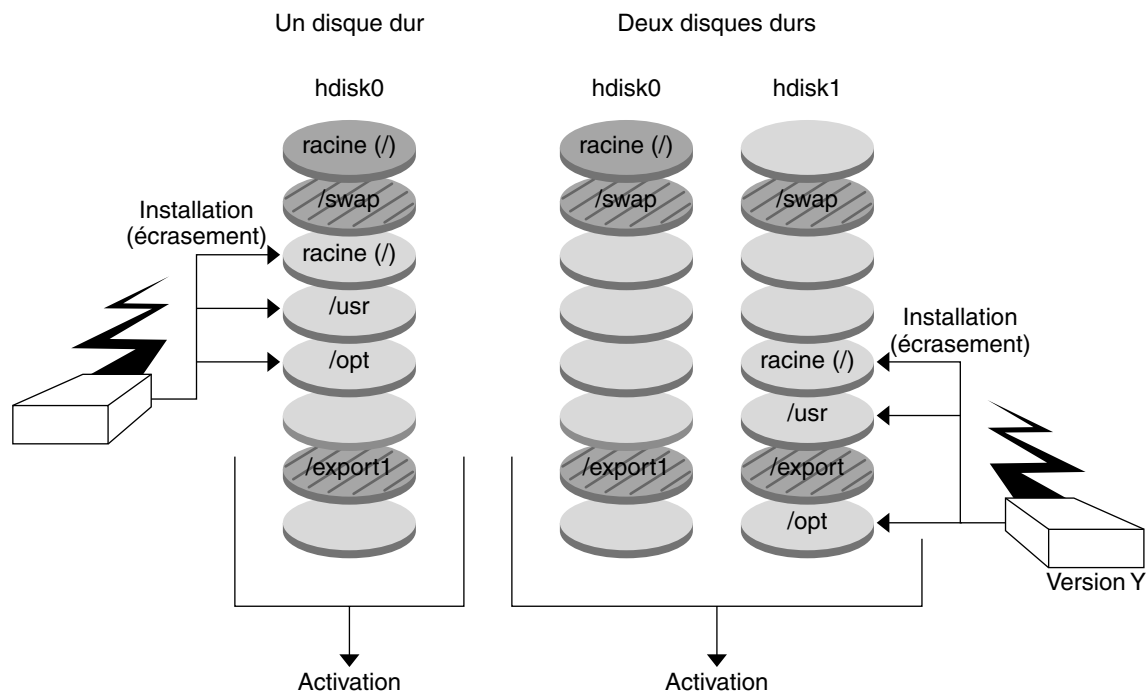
Un disque dur

Deux disques durs

hdisk0

hdisk0

hdisk1

Installation (écrasement)

racine (/)

/swap

racine (/)

/usr

/opt

/export1

racine (/)

/swap

/export1

/swap

Installation (écrasement)

racine (/)

/usr

/export

/opt

Version Y

Activation

Activation